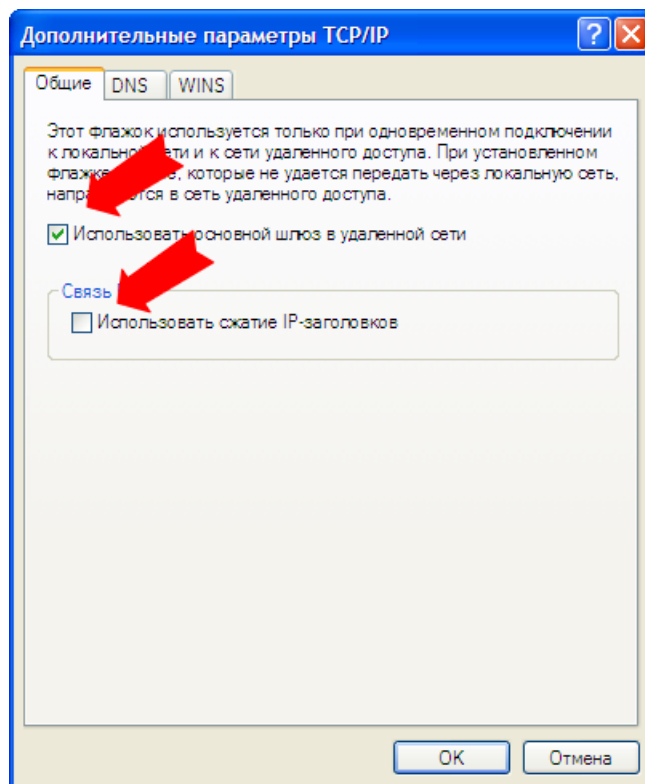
Дополнительные параметры TCP/IP

?

Общие | DNS | WINS

Этот флажок используется только при одновременном подключении к локальной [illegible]ети и к сети удаленного доступа. При установленном флажк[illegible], которые не удается передать через локальную сеть, напра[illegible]ются в сеть удаленного доступа.

☑ Использовать основной шлюз в удаленной сети

Связь

☐ Использовать сжатие IP-заголовков

OK | Отмена